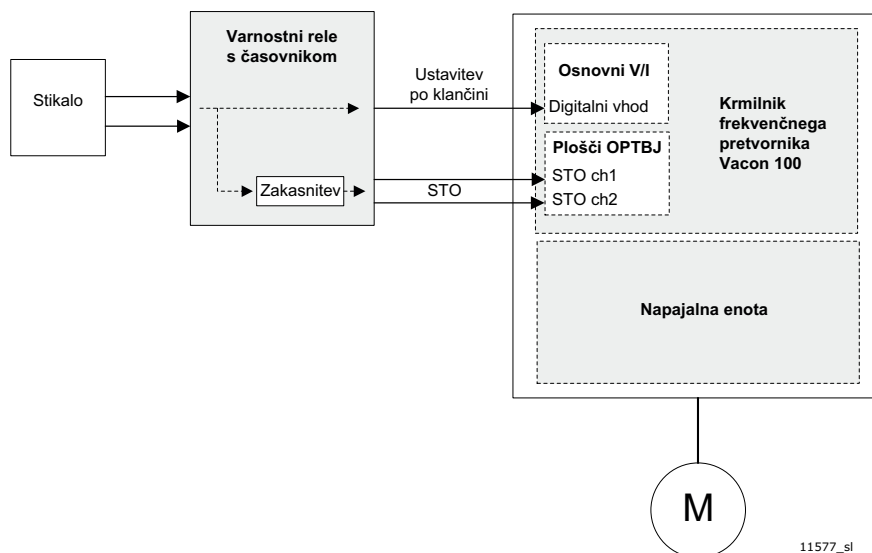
Stikalo

Varnostni rele s časovnikom

Zakasnitev

Ustavitev po klančini

STO

Osnovni V/I

Digitalni vhod

Plošči OPTBJ

STO ch1

STO ch2

Krmilnik frekvenčnega pretvornika Vacon 100

Napajalna enota

M

11577_sl